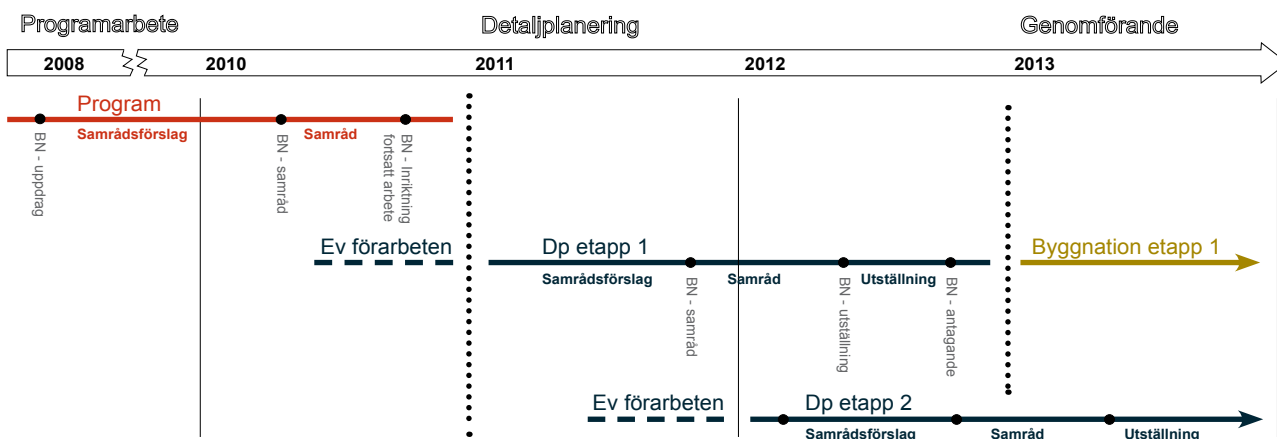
Programarbete

Detaljplanering

Genomförande

2008

2010

2011

2012

2013

Program

Samrådsförslag

Samråd

BN - uppdrag

BN - samråd

BN - Inriktning fortsatt arbete

Ev förarbeten

Dp etapp 1

Byggnation etapp 1

Samrådsförslag

Samråd

Utställning

BN - samråd

BN - utställning

BN - antagande

Ev förarbeten

Dp etapp 2

Samrådsförslag

Samråd

Utställning